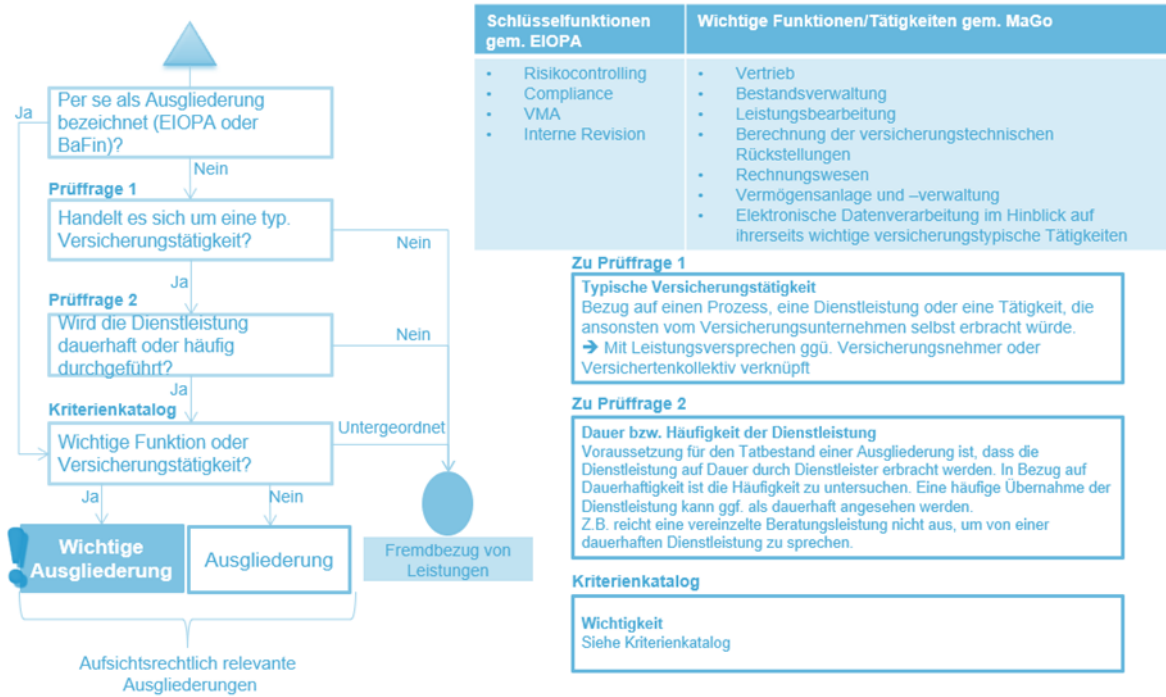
Per se als Ausgliederung bezeichnet (EIOPA oder BaFin)?

Ja

Nein

Prüffrage 1

Handelt es sich um eine typ. Versicherungstätigkeit?

Nein

Ja

Prüffrage 2

Wird die Dienstleistung dauerhaft oder häufig durchgeführt?

Nein

Ja

Kriterienkatalog

Wichtige Funktion oder Versicherungstätigkeit?

Untergeordnet

Ja

Nein

Wichtige Ausgliederung

Ausgliederung

Fremdbezug von Leistungen

Aufsichtsrechtlich relevante Ausgliederungen

| Schlüsselfunktionen gem. EIOPA | Wichtige Funktionen/Tätigkeiten gem. MaGo |
|---|---|
| • Risikocontrolling • Compliance • VMA • Interne Revision | • Vertrieb • Bestandsverwaltung • Leistungsbearbeitung • Berechnung der versicherungstechnischen Rückstellungen • Rechnungswesen • Vermögensanlage und –verwaltung • Elektronische Datenverarbeitung im Hinblick auf ihrerseits wichtige versicherungstypische Tätigkeiten |

Zu Prüffrage 1

Typische Versicherungstätigkeit
Bezug auf einen Prozess, eine Dienstleistung oder eine Tätigkeit, die ansonsten vom Versicherungsunternehmen selbst erbracht würde.
➔ Mit Leistungsversprechen ggü. Versicherungsnehmer oder Versichertenkollektiv verknüpft

Zu Prüffrage 2

Dauer bzw. Häufigkeit der Dienstleistung
Voraussetzung für den Tatbestand einer Ausgliederung ist, dass die Dienstleistung auf Dauer durch Dienstleister erbracht werden. In Bezug auf Dauerhaftigkeit ist die Häufigkeit zu untersuchen. Eine häufige Übernahme der Dienstleistung kann ggf. als dauerhaft angesehen werden.
Z.B. reicht eine vereinzelte Beratungsleistung nicht aus, um von einer dauerhaften Dienstleistung zu sprechen.

Kriterienkatalog

Wichtigkeit
Siehe Kriterienkatalog